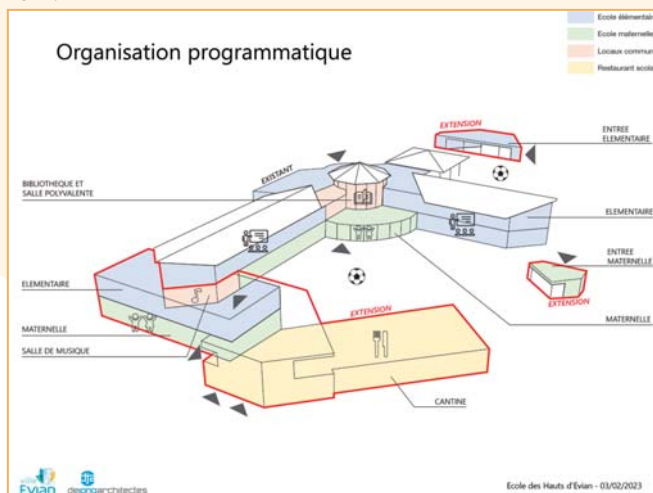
Organisation programmatique

Ecole élémentai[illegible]
Ecole maternelle
Locaux commun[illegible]
Restaurant scola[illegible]

EXTENSION

ENTREE ELEMENTAIRE

EXISTANT

BIBLIOTHEQUE ET SALLE POLYVALENTE

ELEMENTAIRE

ENTREE MATERNELLE

EXTENSION

ELEMENTAIRE

EXTENSION

MATERNELLE

MATERNELLE

SALLE DE MUSIQUE

CANTINE

Evian

deprogarchitectes

Ecole des Hauts d'Evian - 03/02/2023